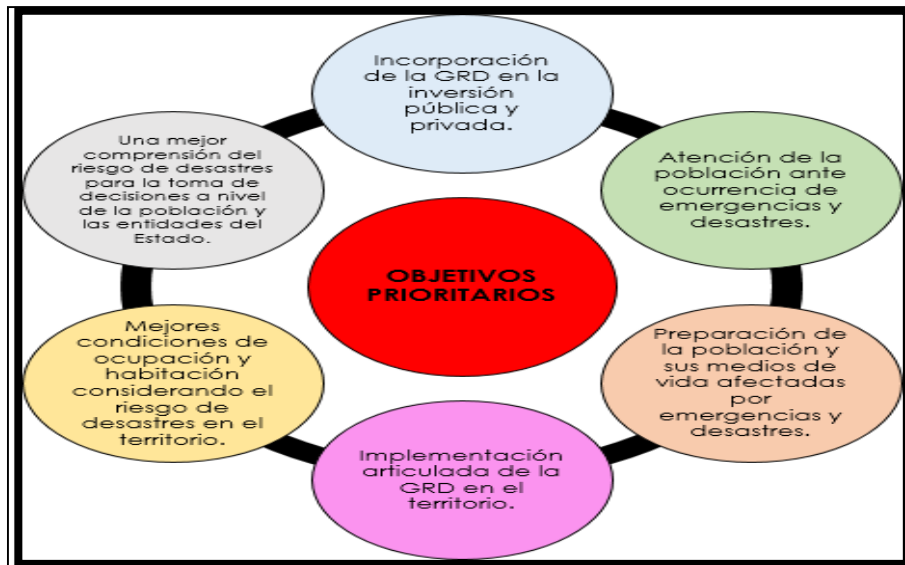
OBJETIVOS PRIORITARIOS

Incorporación de la GRD en la inversión pública y privada.

Atención de la población ante ocurrencia de emergencias y desastres.

Preparación de la población y sus medios de vida afectadas por emergencias y desastres.

Implementación articulada de la GRD en el territorio.

Mejores condiciones de ocupación y habitación considerando el riesgo de desastres en el territorio.

Una mejor comprensión del riesgo de desastres para la toma de decisiones a nivel de la población y las entidades del Estado.